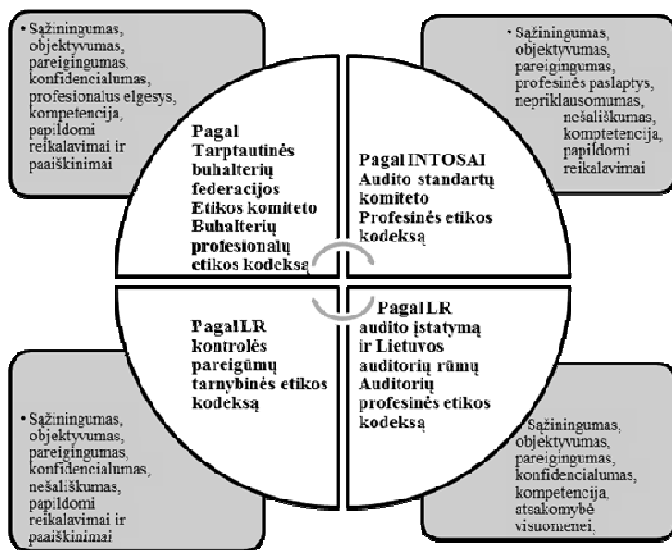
• Sąžiningumas, objektyvumas, pareigingumas, konfidencialumas, profesionalus elgesys, kompetencija, papildomi reikalavimai ir paaiškinimai

Pagal Tarptautinės buhalterių federacijos Etikos komiteto Buhalterių profesionalų etikos kodeksą

Pagal INTOSAI Audito standartų komiteto Profesinės etikos kodeksą

• Sąžiningumas, objektyvumas, pareigingumas, profesinės paslaptys, nepriklausomumas, nešališkumas, kompetencija, papildomi reikalavimai

Pagal LR kontrolės pareigūnų tarnybinės etikos kodeksą

Pagal LR audito įstatymą ir Lietuvos auditorių rūmų Auditorių profesinės etikos kodeksą

• Sąžiningumas, objektyvumas, pareigingumas, konfidencialumas, nešališkumas, papildomi reikalavimai ir paaiškinimai

• Sąžiningumas, objektyvumas, pareigingumas, konfidencialumas, kompetencija, atsakomybė visuomenei,